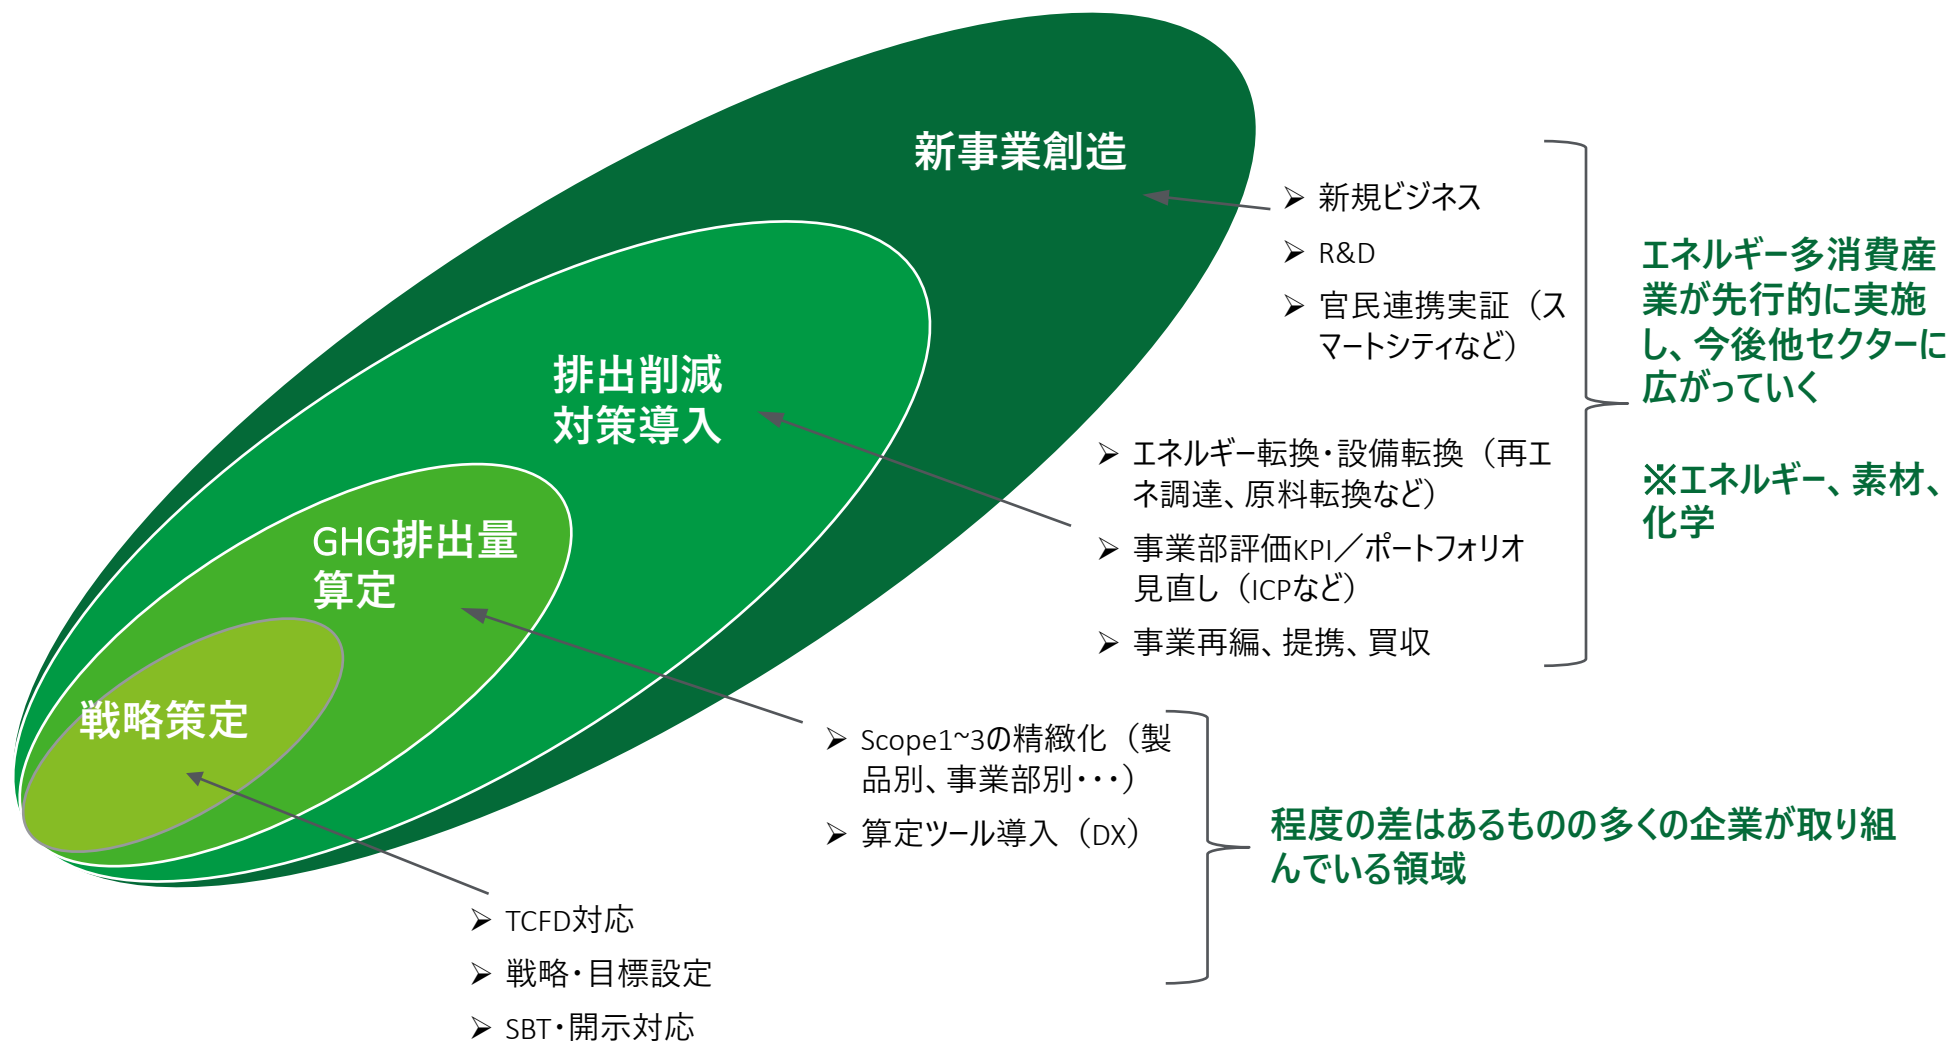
新事業創造

排出削減対策導入

GHG排出量算定

戦略策定

➢ 新規ビジネス
➢ R&D
➢ 官民連携実証（スマートシティなど）

➢ エネルギー転換・設備転換（再エネ調達、原料転換など）
➢ 事業部評価KPI／ポートフォリオ見直し（ICPなど）
➢ 事業再編、提携、買収

エネルギー多消費産業が先行的に実施し、今後他セクターに広がっていく

※エネルギー、素材、化学

➢ Scope1~3の精緻化（製品別、事業部別・・・）
➢ 算定ツール導入（DX）

程度の差はあるものの多くの企業が取り組んでいる領域

➢ TCFD対応
➢ 戦略・目標設定
➢ SBT・開示対応